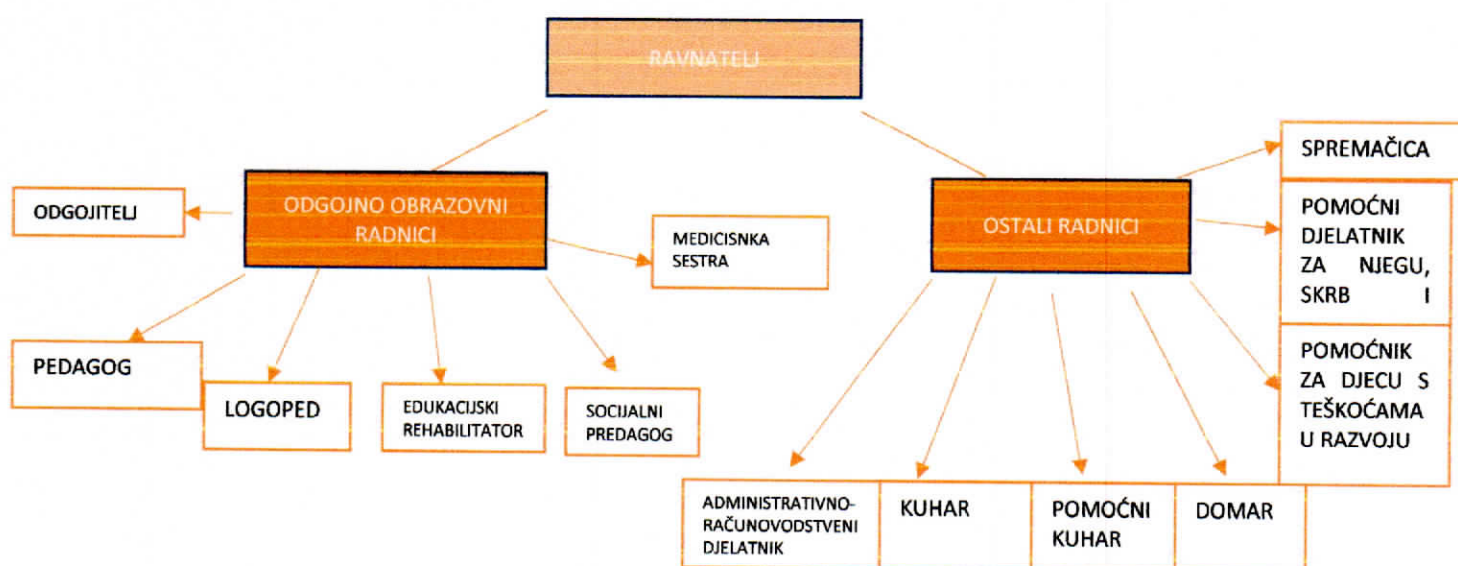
RAVNATELJ

ODGOJNO OBRAZOVNI RADNICI

ODGOJITELJ

MEDICISNKA SESTRA

PEDAGOG

LOGOPED

EDUKACIJSKI REHABILITATOR

SOCIJALNI PREDAGOG

OSTALI RADNICI

SPREMAČICA

POMOĆNI DJELATNIK ZA NJEGU, SKRB I

POMOĆNIK ZA DJECU S TEŠKOĆAMA U RAZVOJU

ADMINISTRATIVNO-RAČUNOVODSTVENI DJELATNIK

KUHAR

POMOĆNI KUHAR

DOMAR